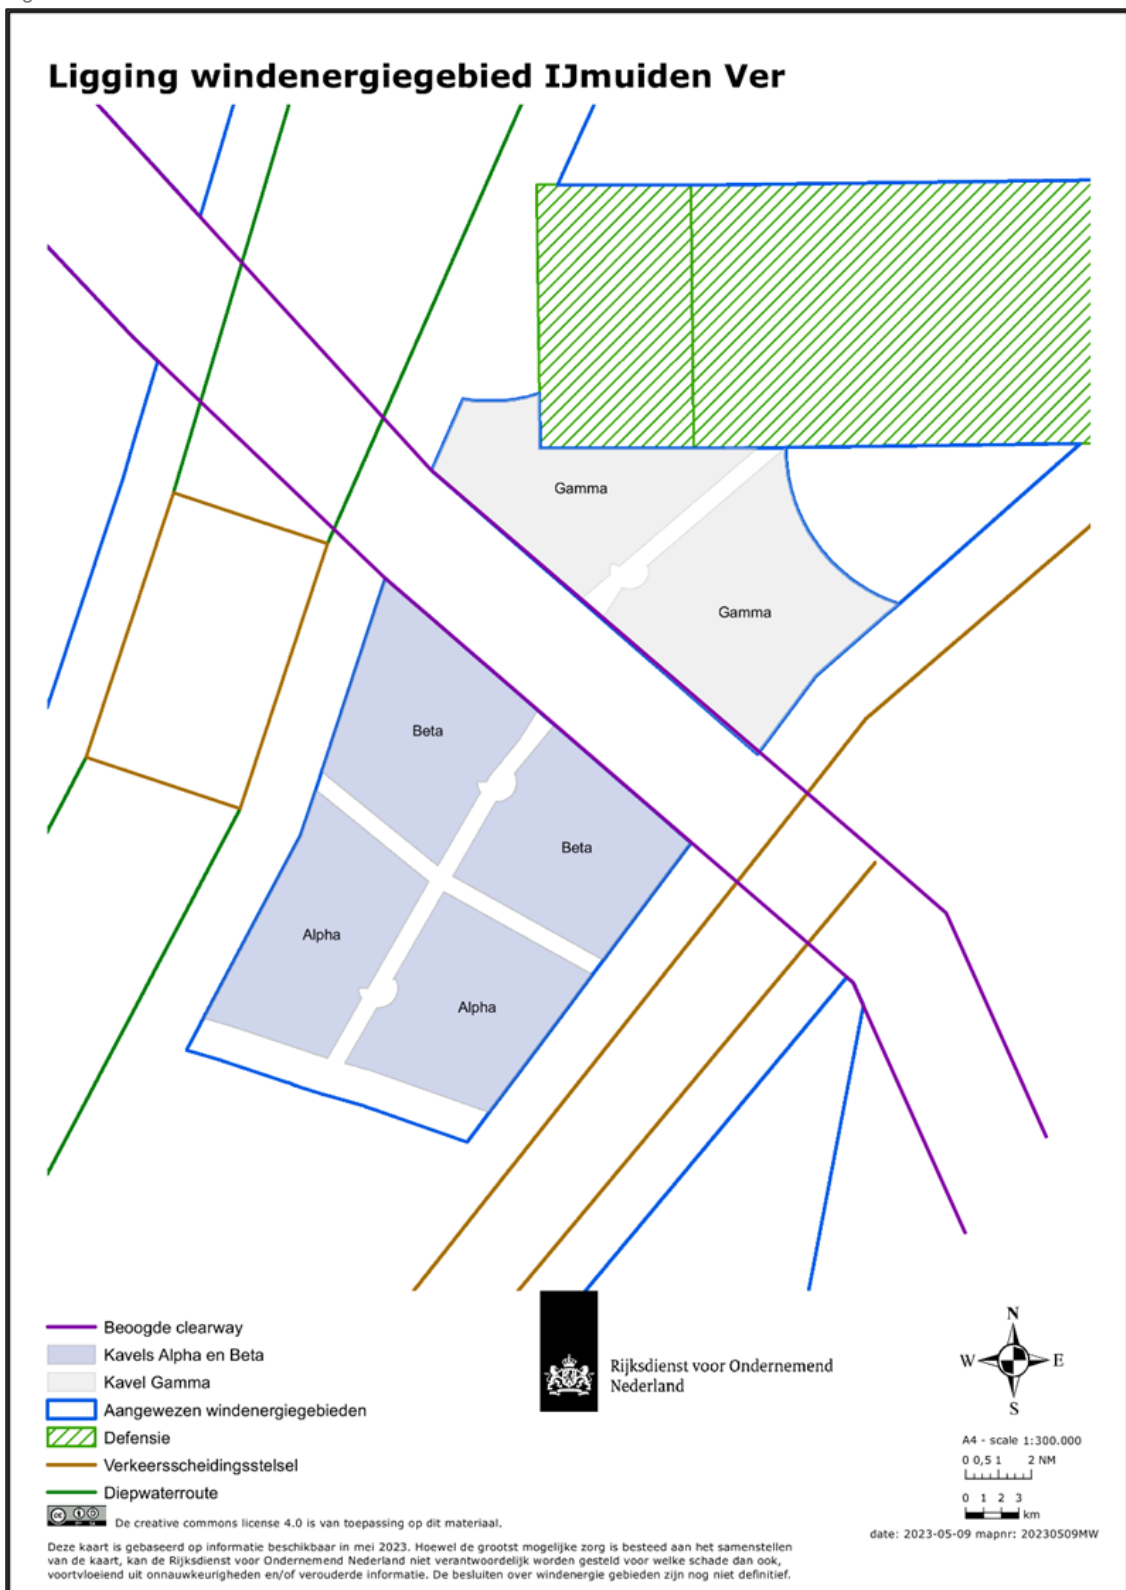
Ligging windenergiegebied IJmuiden Ver

Gamma

Gamma

Beta

Beta

Alpha

Alpha

Beoogde clearway
Kavels Alpha en Beta
Kavel Gamma
Aangewezen windenergiegebieden
Defensie
Verkeersscheidingsstelsel
Diepwaterroute

Rijksdienst voor Ondernemend Nederland

N
W E
S

A4 - scale 1:300.000
0 0,5 1 2 NM
0 1 2 3 km

De creative commons license 4.0 is van toepassing op dit materiaal.

date: 2023-05-09 mapnr: 20230509MW

Deze kaart is gebaseerd op informatie beschikbaar in mei 2023. Hoewel de grootst mogelijke zorg is besteed aan het samenstellen van de kaart, kan de Rijksdienst voor Ondernemend Nederland niet verantwoordelijk worden gesteld voor welke schade dan ook, voortvloeiend uit onnauwkeurigheden en/of verouderde informatie. De besluiten over windenergie gebieden zijn nog niet definitief.